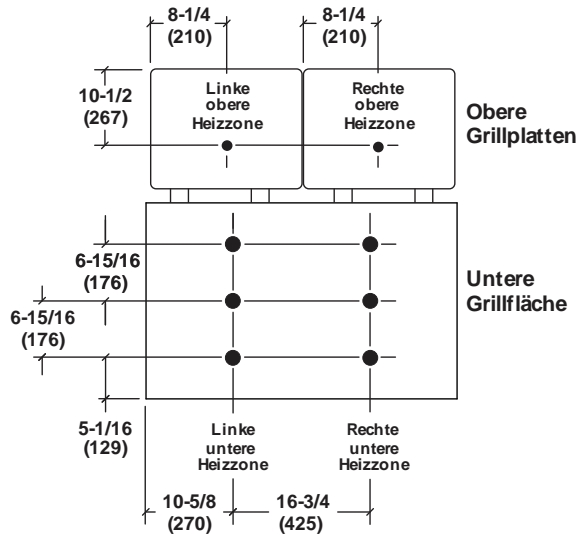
8-1/4
(210)

8-1/4
(210)

10-1/2
(267)

Linke
obere
Heizzone

Rechte
obere
Heizzone

Obere
Grillplatten

6-15/16
(176)

6-15/16
(176)

Untere
Grillfläche

5-1/16
(129)

Linke
untere
Heizzone

Rechte
untere
Heizzone

10-5/8
(270)

16-3/4
(425)